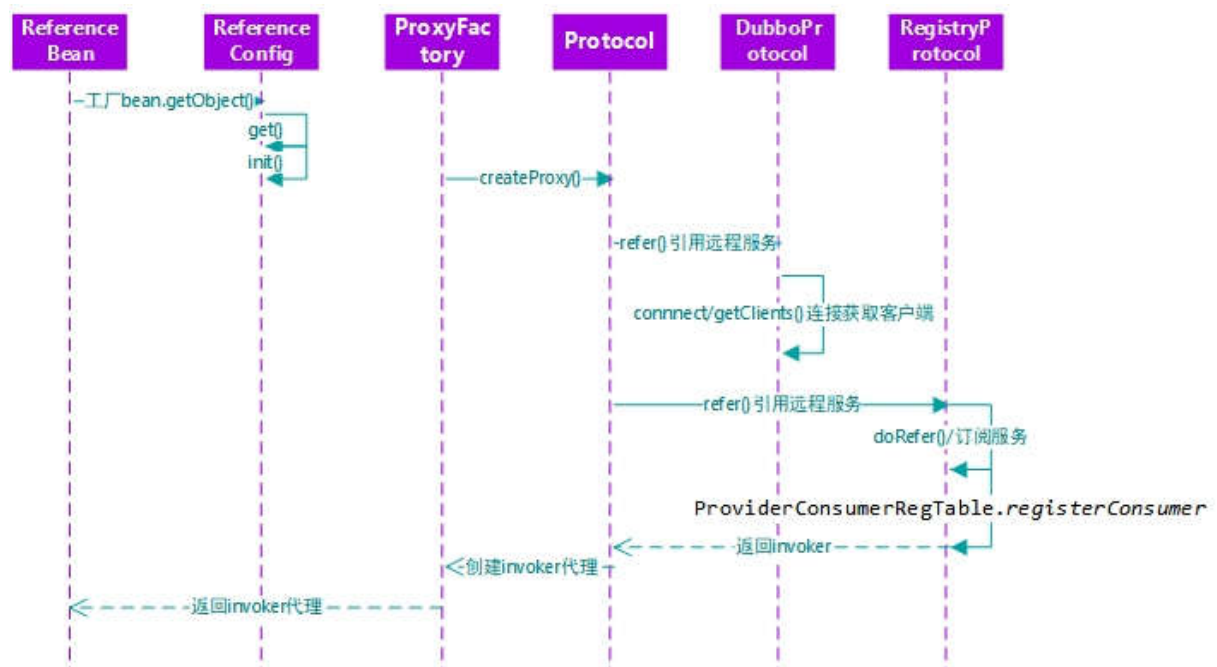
Reference Bean

Reference Config

ProxyFac tory

Protocol

DubboPr otocol

RegistryP rotocol

工厂bean.getObject()

get()

init()

createProxy()

refer() 引用远程服务

connnect/getClients() 连接获取客户端

refer() 引用远程服务

doRefer()/订阅服务

ProviderConsumerRegTable.*registerConsumer*

返回invoker

创建invoker代理

返回invoker代理